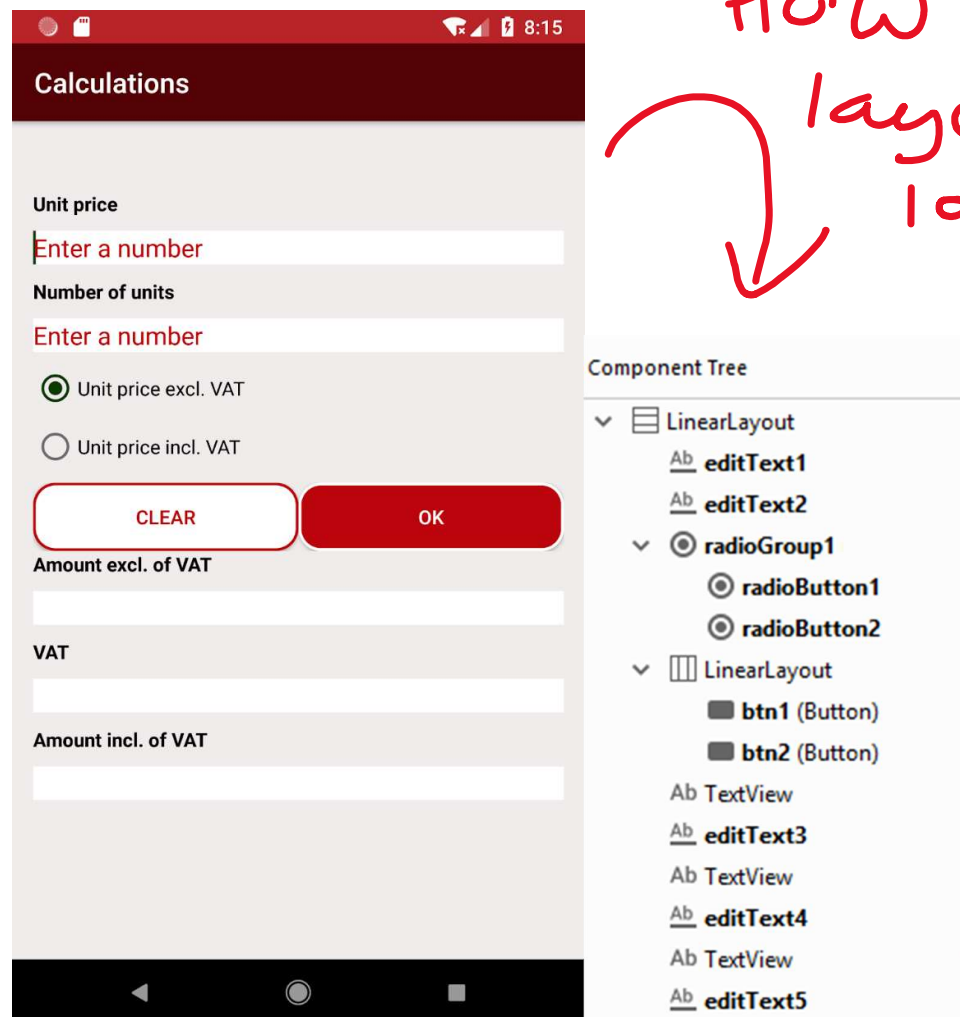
8:15

Calculations

Unit price

Enter a number

Number of units

Enter a number

Unit price excl. VAT

Unit price incl. VAT

CLEAR

OK

Amount excl. of VAT

VAT

Amount incl. of VAT

How
layo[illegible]
lo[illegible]

Component Tree

LinearLayout

Ab editText1

Ab editText2

radioGroup1

radioButton1

radioButton2

LinearLayout

btn1 (Button)

btn2 (Button)

Ab TextView

Ab editText3

Ab TextView

Ab editText4

Ab TextView

Ab editText5